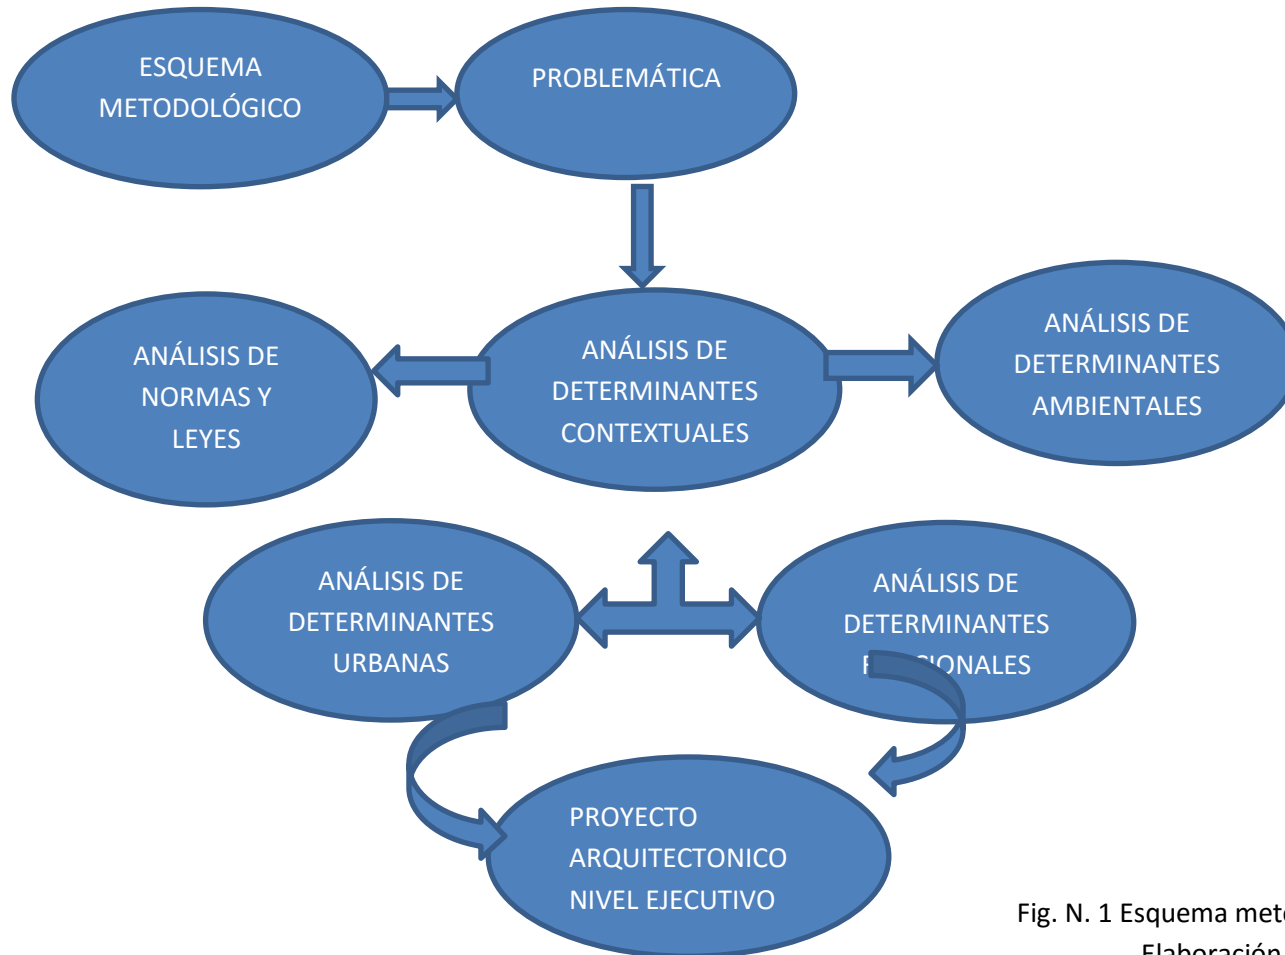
ESQUEMA METODOLÓGICO

PROBLEMÁTICA

ANÁLISIS DE NORMAS Y LEYES

ANÁLISIS DE DETERMINANTES CONTEXTUALES

ANÁLISIS DE DETERMINANTES AMBIENTALES

ANÁLISIS DE DETERMINANTES URBANAS

ANÁLISIS DE DETERMINANTES F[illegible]CIONALES

PROYECTO ARQUITECTONICO NIVEL EJECUTIVO

Fig. N. 1 Esquema met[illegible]
Elaboración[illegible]